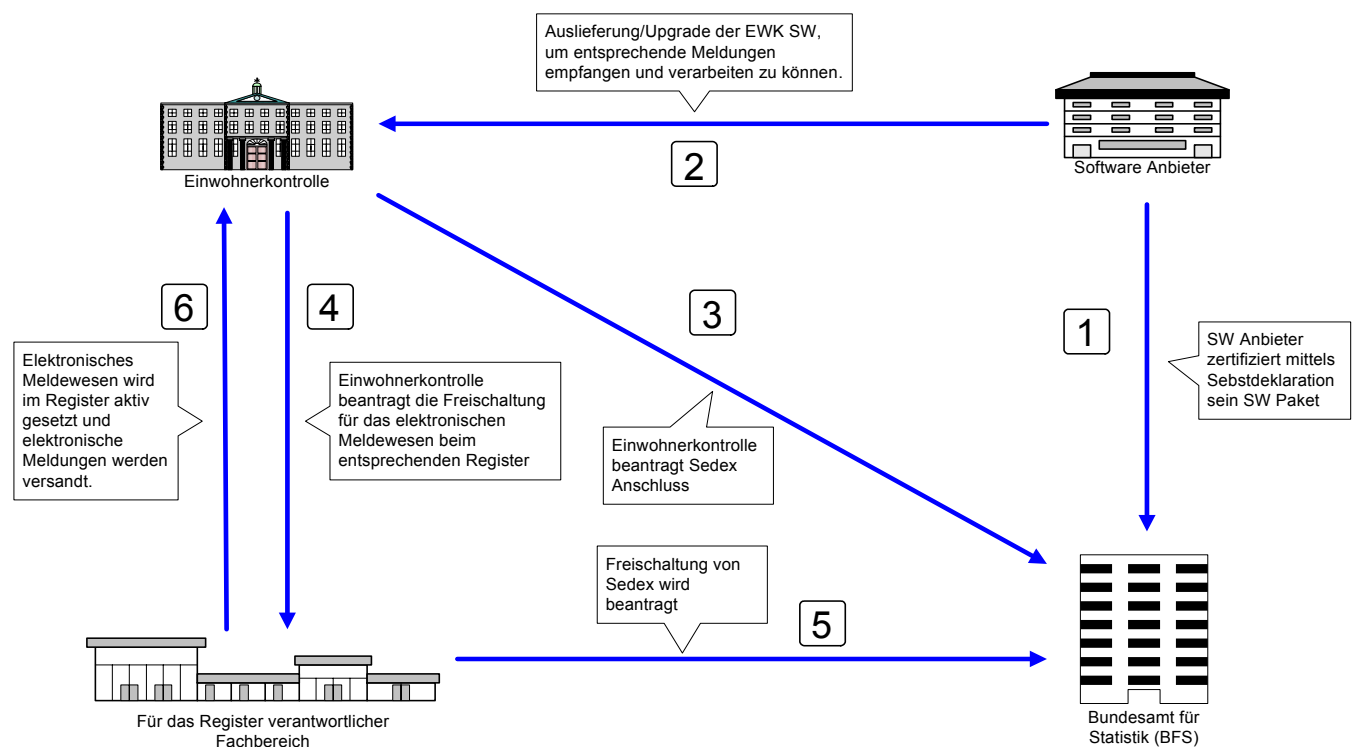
Auslieferung/Upgrade der EWK SW, um entsprechende Meldungen empfangen und verarbeiten zu können.

Einwohnerkontrolle

2

Software Anbieter

6

4

3

1

Elektronisches Meldewesen wird im Register aktiv gesetzt und elektronische Meldungen werden versandt.

Einwohnerkontrolle beantragt die Freischaltung für das elektronischen Meldewesen beim entsprechenden Register

Einwohnerkontrolle beantragt Sedex Anschluss

SW Anbieter zertifiziert mittels Sebstdeklaration sein SW Paket

Freischaltung von Sedex wird beantragt

5

Für das Register verantwortlicher Fachbereich

Bundesamt für Statistik (BFS)